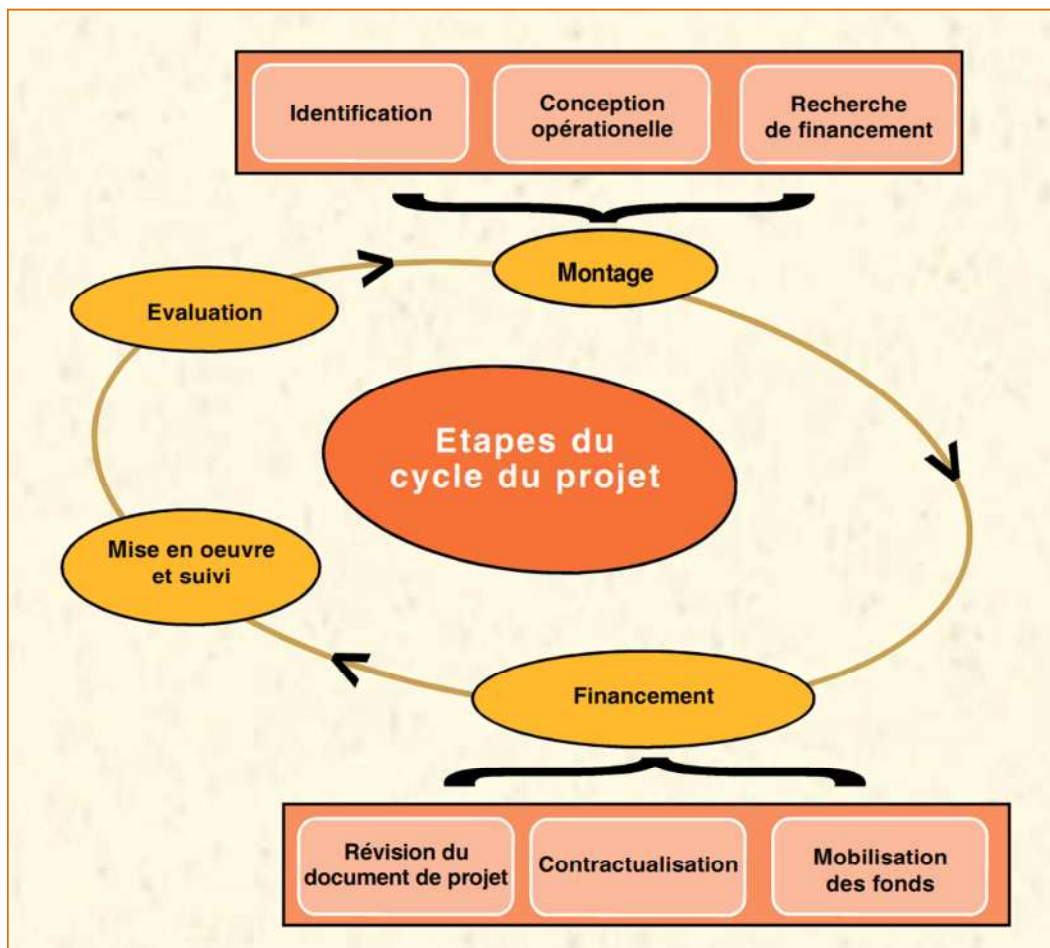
Identification

Conception opérationelle

Recherche de financement

Montage

Evaluation

Etapes du cycle du projet

Mise en oeuvre et suivi

Financement

Révision du document de projet

Contractualisation

Mobilisation des fonds